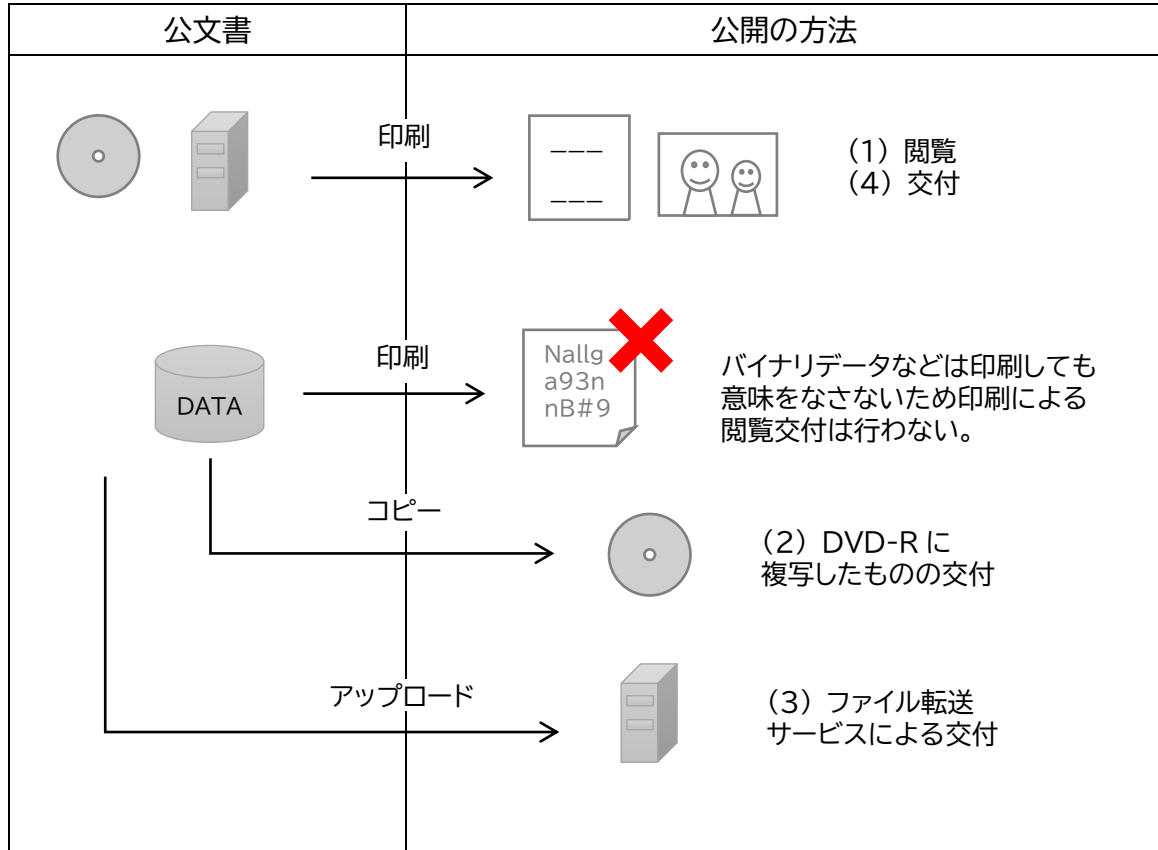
| 公文書 | 公開の方法 |
|---|---|

印刷

———
———

（1）閲覧
（4）交付

DATA

印刷

Nallg
a93n
nB#9

バイナリデータなどは印刷しても意味をなさないため印刷による閲覧交付は行わない。

コピー

（2）DVD-R に
複写したものの交付

アップロード

（3）ファイル転送
サービスによる交付